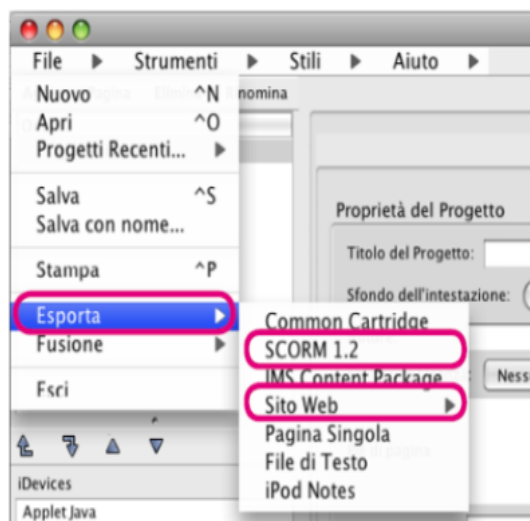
File ▶ Strumenti ▶ Stili ▶ Aiuto ▶

Nuovo ^N
Apri ^O
Progetti Recenti... ▶

Salva ^S
Salva con nome...

Stampa ^P

Esporta ▶
Fusione ▶

Esci

Rinomina

Common Cartridge
SCORM 1.2
IMS Content Package
Sito Web ▶
Pagina Singola
File di Testo
iPod Notes

Proprietà del Progetto
Titolo del Progetto:
Sfondo dell'intestazione:
Ness

iDevices
Applet Java